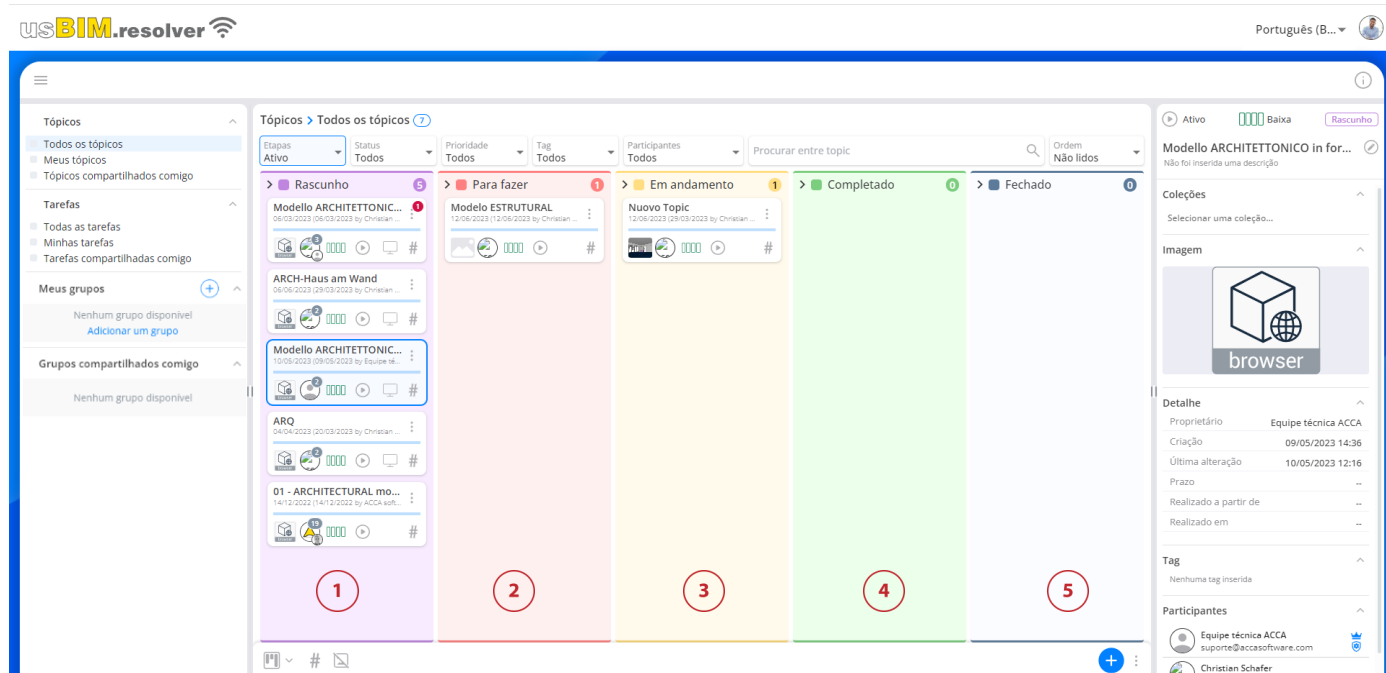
usBIM.resolver

Português (B...

Tópicos
Todos os tópicos
Meus tópicos
Tópicos compartilhados comigo

Tarefas
Todas as tarefas
Minhas tarefas
Tarefas compartilhadas comigo

Meus grupos
Nenhum grupo disponível
Adicionar um grupo

Grupos compartilhados comigo
Nenhum grupo disponível

Tópicos > Todos os tópicos 7

Etapas
Ativo

Status
Todos

Prioridade
Todos

Tag
Todos

Participantes
Todos

Procurar entre topic

Ordem
Não lidos

> Rascunho 5

Modello ARCHITETTONIC...
06/03/2023 (06/03/2023 by Christian ...
1
3

ARCH-Haus am Wand
06/06/2023 (29/03/2023) by Christian ...
2

Modello ARCHITETTONIC...
10/05/2023 (09/05/2023 by Equipe té...
2

ARQ
04/04/2023 (20/03/2023) by Christian ...
2

01 - ARCHITECTURAL mo...
14/12/2022 (14/12/2022 by ACCA soft...
19

> Para fazer 1

Modelo ESTRUTURAL
12/06/2023 (12/06/2023 by Christian ...

> Em andamento 1

Nuovo Topic
12/06/2023 (29/03/2023) by Christian ...

> Completado 0

> Fechado 0

1
2
3
4
5

Ativo
Baixa
Rascunho

Modello ARCHITETTONICO in for...
Não foi inserida uma descrição

Coleções
Selecionar uma coleção...

Imagem
browser

Detalhe
Proprietário Equipe técnica ACCA
Criação 09/05/2023 14:36
Última alteração 10/05/2023 12:16
Prazo --
Realizado a partir de --
Realizado em --

Tag
Nenhuma tag inserida

Participantes
Equipe técnica ACCA
suporte@accasoftware.com
Christian Schafer